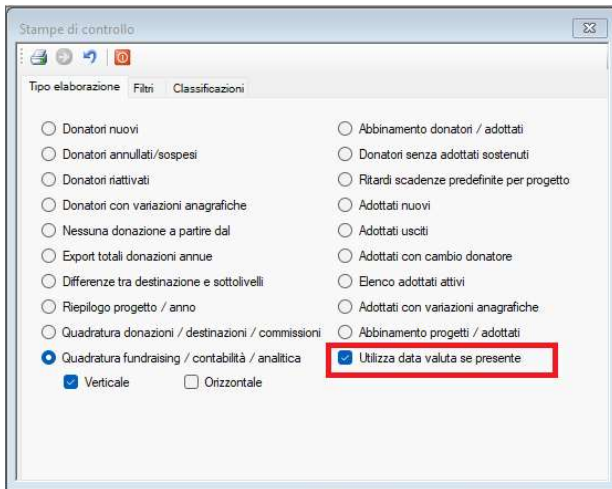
Stampe di controllo

Tipo elaborazione | Filtri | Classificazioni

Donatori nuovi
Donatori annullati/sospesi
Donatori riattivati
Donatori con variazioni anagrafiche
Nessuna donazione a partire dal
Export totali donazioni annue
Differenze tra destinazione e sottolivelli
Riepilogo progetto / anno
Quadratura donazioni / destinazioni / commissioni
Quadratura fundraising / contabilità / analitica
Verticale
Orizzontale

Abbinamento donatori / adottati
Donatori senza adottati sostenuti
Ritardi scadenze predefinite per progetto
Adottati nuovi
Adottati usciti
Adottati con cambio donatore
Elenco adottati attivi
Adottati con variazioni anagrafiche
Abbinamento progetti / adottati
Utilizza data valuta se presente